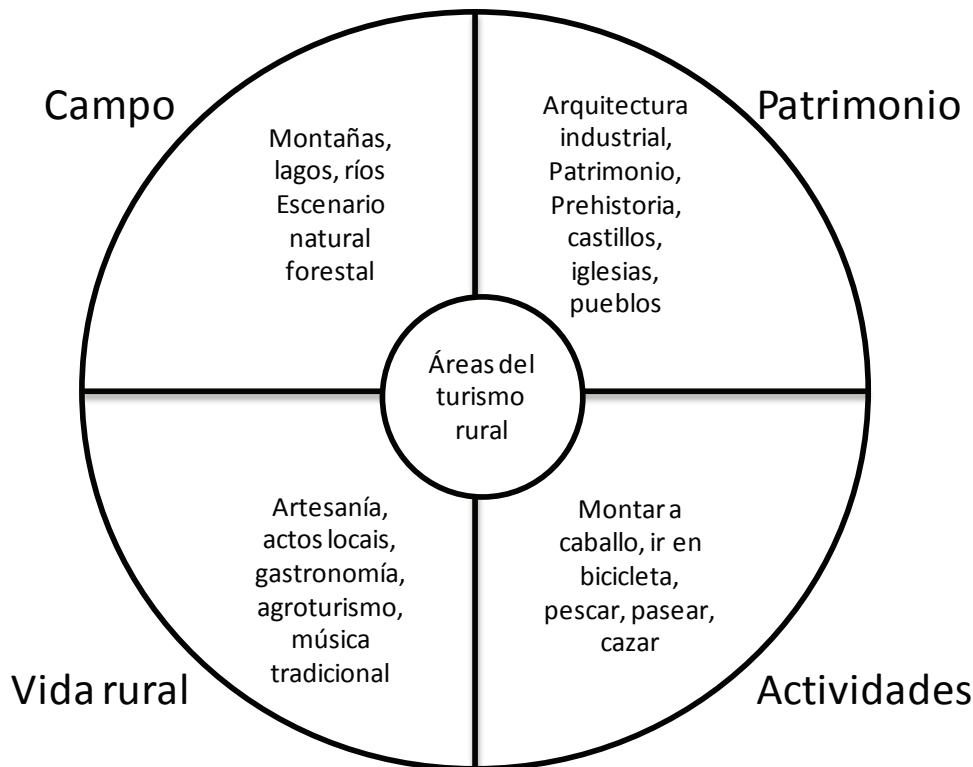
Campo

Montañas, lagos, ríos Escenario natural forestal

Patrimonio

Arquitectura industrial, Patrimonio, Prehistoria, castillos, iglesias, pueblos

Áreas del turismo rural

Vida rural

Artesanía, actos locais, gastronomía, agroturismo, música tradicional

Actividades

Montar a caballo, ir en bicicleta, pescar, pasear, cazar